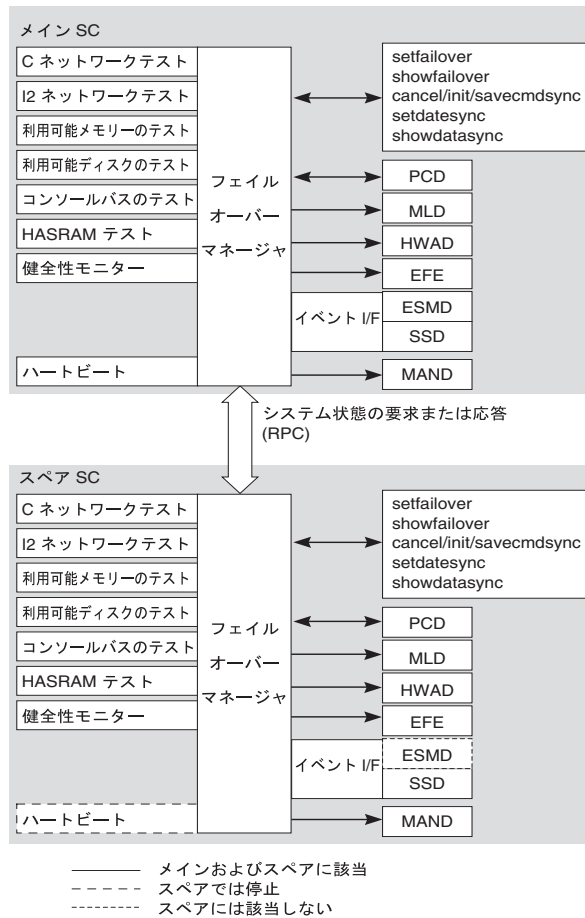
メイン SC

C ネットワークテスト
I2 ネットワークテスト
利用可能メモリーのテスト
利用可能ディスクのテスト
コンソールバスのテスト
HASRAM テスト
健全性モニター
ハートビート

フェイル
オーバー
マネージャ

setfailover
showfailover
cancel/init/savecmdsync
setdatesync
showdatasync

PCD
MLD
HWAD
EFE
イベント I/F
ESMD
SSD
MAND

システム状態の要求または応答 (RPC)

スペア SC

C ネットワークテスト
I2 ネットワークテスト
利用可能メモリーのテスト
利用可能ディスクのテスト
コンソールバスのテスト
HASRAM テスト
健全性モニター
ハートビート

フェイル
オーバー
マネージャ

setfailover
showfailover
cancel/init/savecmdsync
setdatesync
showdatasync

PCD
MLD
HWAD
EFE
イベント I/F
ESMD
SSD
MAND

メインおよびスペアに該当
スペアでは停止
スペアには該当しない